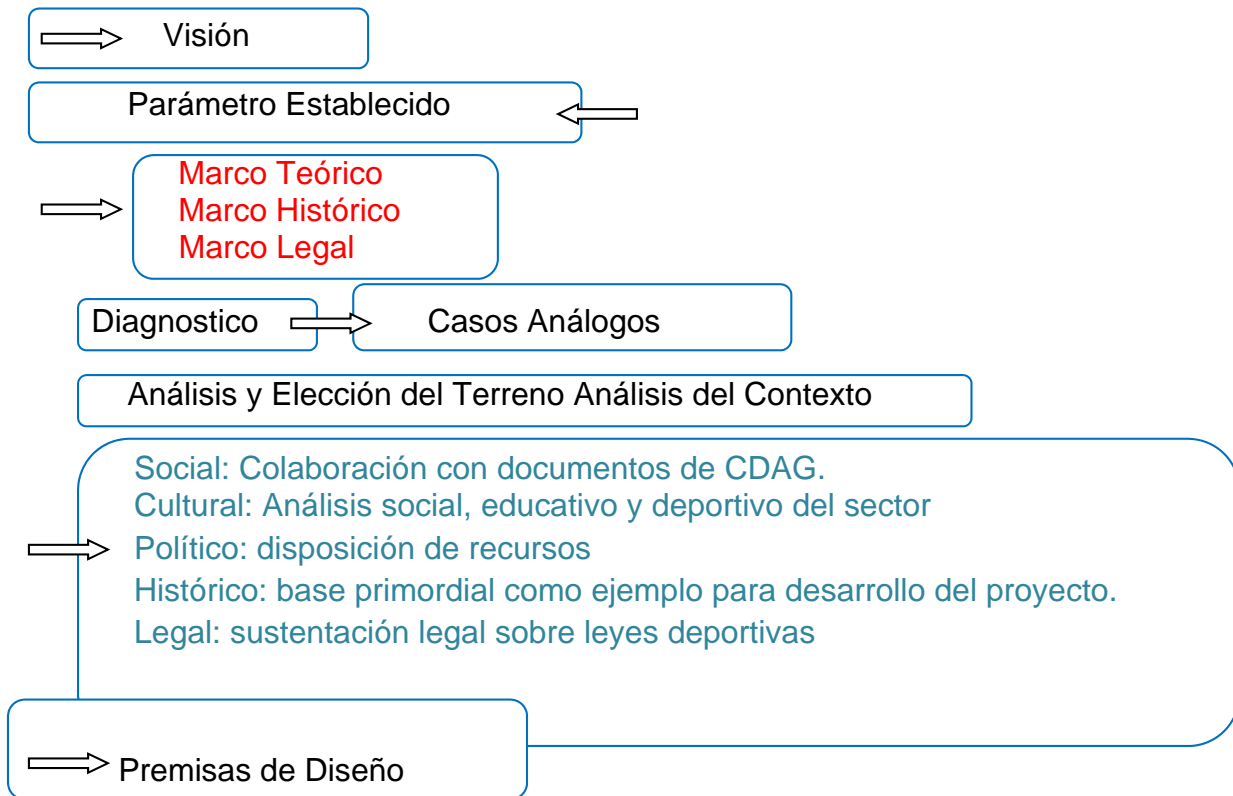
Visión

Parámetro Establecido

Marco Teórico
Marco Histórico
Marco Legal

Diagnostico

Casos Análogos

Análisis y Elección del Terreno Análisis del Contexto

Social: Colaboración con documentos de CDAG.
Cultural: Análisis social, educativo y deportivo del sector
Político: disposición de recursos
Histórico: base primordial como ejemplo para desarrollo del proyecto.
Legal: sustentación legal sobre leyes deportivas

Premisas de Diseño